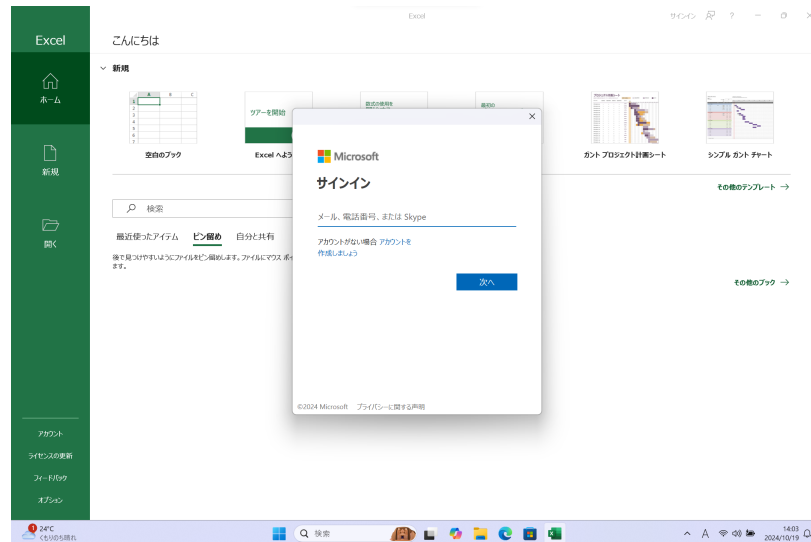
Excel

サインイン ? − □ ×

Excel

ホーム

新規

開く

アカウント

ライセンスの更新

フィードバック

オプション

こんにちは

新規

空白のブック

ツアーを開始

Excel へよう

数式の使用を

ガント プロジェクト計画シート

シンプル ガント チャート

その他のテンプレート →

検索

最近使ったアイテム ピン留め 自分と共有

後で見つけやすいようにファイルをピン留めします。ファイルにマウス ポイ ます。

その他のブック →

×

Microsoft

サインイン

メール、電話番号、または Skype

アカウントがない場合 アカウントを作成しましょう

次へ

©2024 Microsoft プライバシーに関する声明

24°C くもりのち晴れ

検索

14:03 2024/10/19